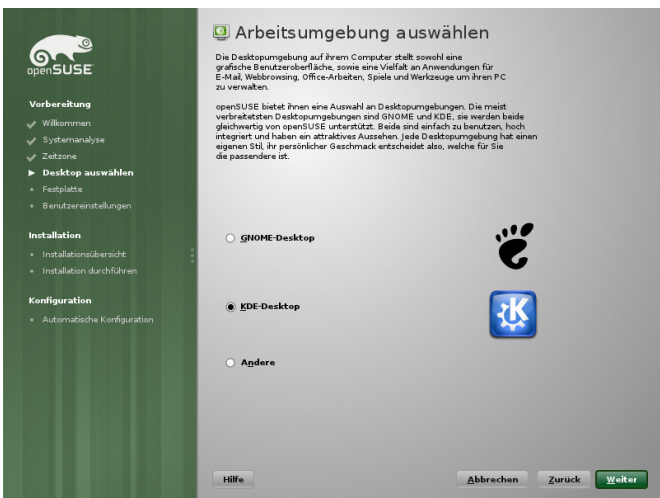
openSUSE

Vorbereitung
Willkommen
Systemanalyse
Zeitzone
Desktop auswählen
Festplatte
Benutzereinstellungen

Installation
Installationsübersicht
Installation durchführen

Konfiguration
Automatische Konfiguration

Arbeitsumgebung auswählen

Die Desktopumgebung auf ihrem Computer stellt sowohl eine grafische Benutzeroberfläche, sowie eine Vielfalt an Anwendungen für E-Mail, Webbrowsing, Office-Arbeiten, Spiele und Werkzeuge um ihren PC zu verwalten.

openSUSE bietet ihnen eine Auswahl an Desktopumgebungen. Die meist verbreitetsten Desktopumgebungen sind GNOME und KDE, sie werden beide gleichwertig von openSUSE unterstützt. Beide sind einfach zu benutzen, hoch integriert und haben ein attraktives Aussehen. Jede Desktopumgebung hat einen eigenen Stil, ihr persönlicher Geschmack entscheidet also, welche für Sie die passendere ist.

GNOME-Desktop

KDE-Desktop

Andere

Hilfe

Abbrechen

Zurück

Weiter